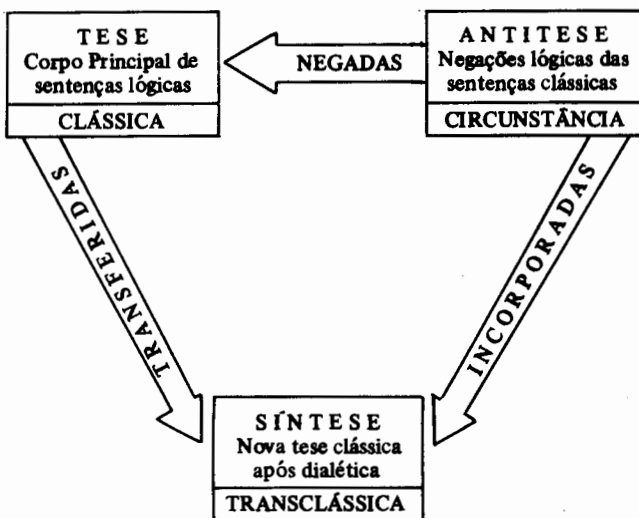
TESE
Corpo Principal de sentenças lógicas
CLÁSSICA

NEGADAS

ANTITESE
Negações lógicas das sentenças clássicas
CIRCUNSTÂNCIA

TRANSFERIDAS

INCORPORADAS

SÍNTESE
Nova tese clássica após dialética
TRANSCLÁSSICA